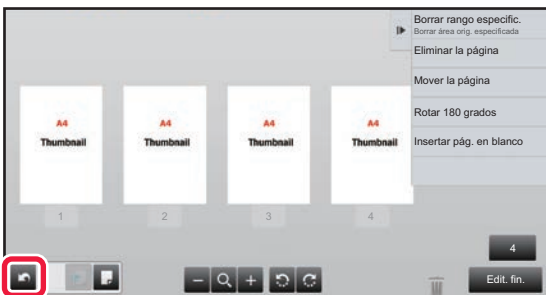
A4
Thumbnail

A4
Thumbnail

A4
Thumbnail

A4
Thumbnail

1

2

3

4

Borrar rango específic.
Borrar área orig. especificada

Eliminar la página

Mover la página

Rotar 180 grados

Insertar pág. en blanco

4

Edit. fin.